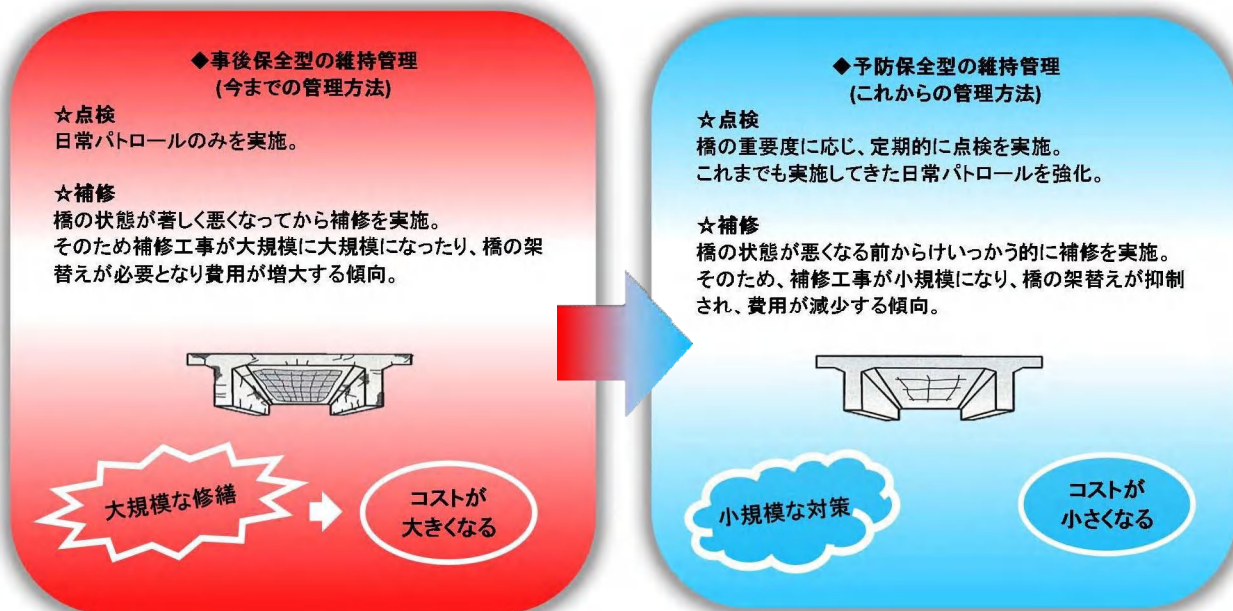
◆事後保全型の維持管理
(今までの管理方法)

☆点検
日常パトロールのみを実施。

☆補修
橋の状態が著しく悪くなってから補修を実施。
そのため補修工事が大規模に大規模になったり、橋の架替えが必要となり費用が増大する傾向。

大規模な修繕

コストが大きくなる

◆予防保全型の維持管理
(これからの管理方法)

☆点検
橋の重要度に応じ、定期的に点検を実施。
これまでも実施してきた日常パトロールを強化。

☆補修
橋の状態が悪くなる前からけいっかう的に補修を実施。
そのため、補修工事が小規模になり、橋の架替えが抑制され、費用が減少する傾向。

小規模な対策

コストが小さくなる